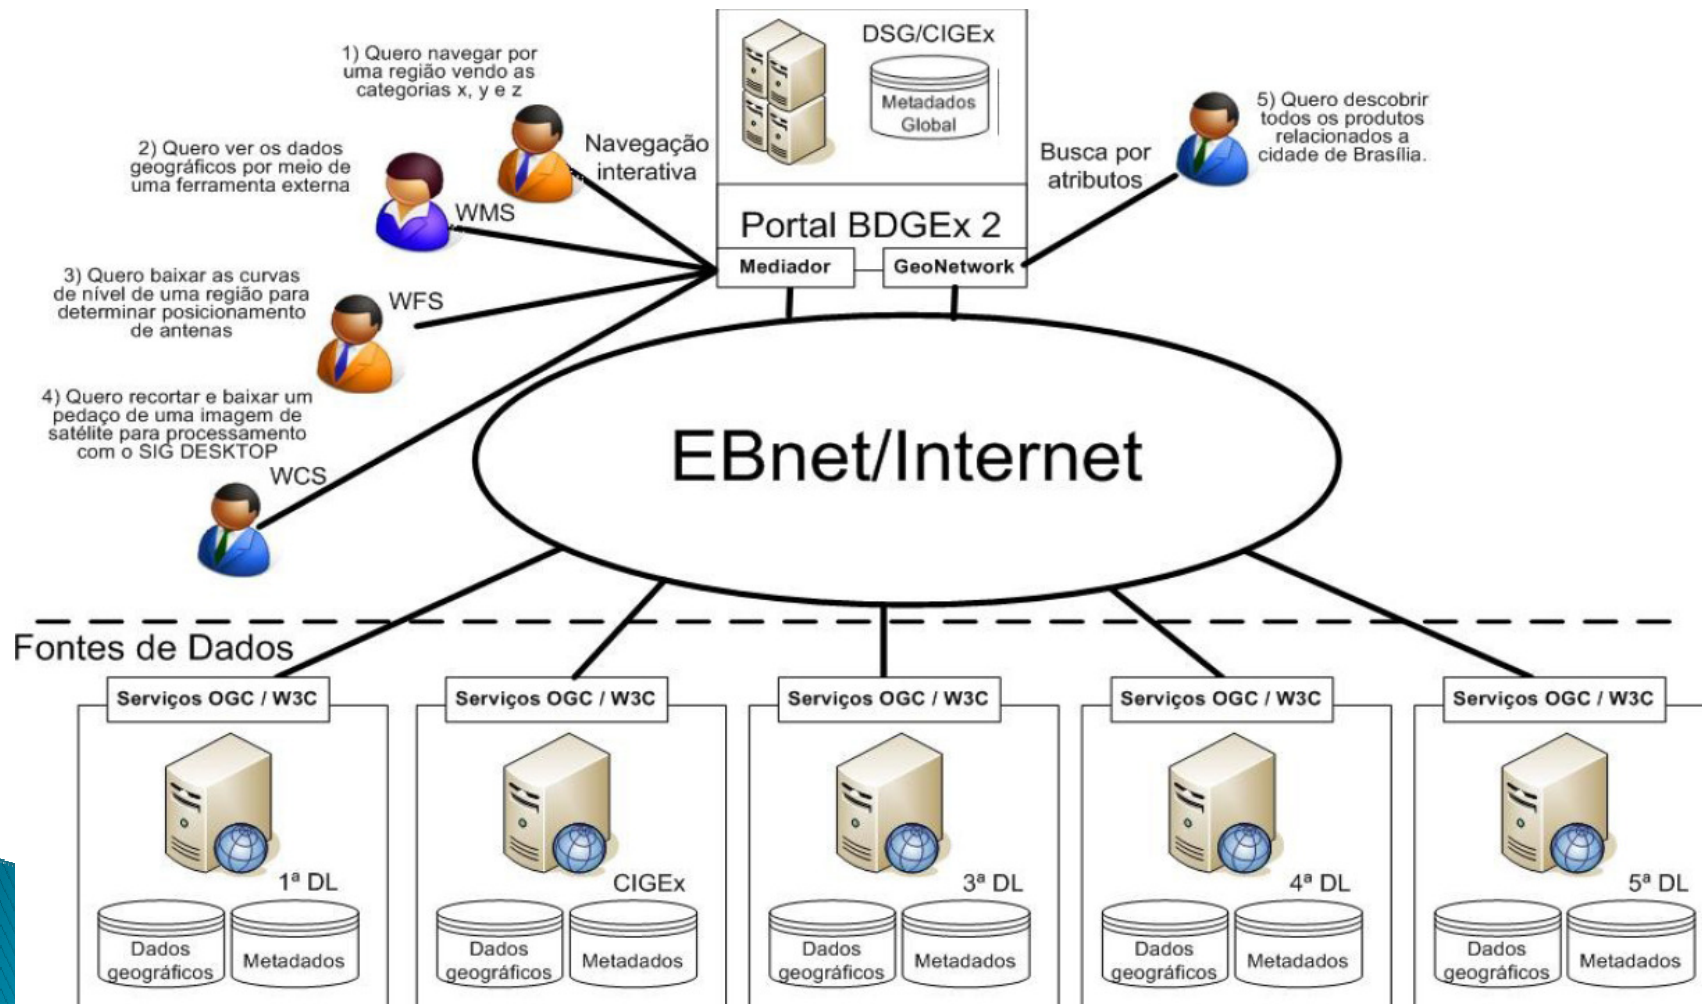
DSG/CIGEx

Metadados Global

1) Quero navegar por uma região vendo as categorias x, y e z

Navegação interativa

2) Quero ver os dados geográficos por meio de uma ferramenta externa

WMS

Portal BDGEx 2

Mediador

GeoNetwork

Busca por atributos

5) Quero descobrir todos os produtos relacionados a cidade de Brasília.

3) Quero baixar as curvas de nível de uma região para determinar posicionamento de antenas

WFS

4) Quero recortar e baixar um pedaço de uma imagem de satélite para processamento com o SIG DESKTOP

WCS

EBnet/Internet

Fontes de Dados

Serviços OGC / W3C

1ª DL

Dados geográficos

Metadados

Serviços OGC / W3C

CIGEx

Dados geográficos

Metadados

Serviços OGC / W3C

3ª DL

Dados geográficos

Metadados

Serviços OGC / W3C

4ª DL

Dados geográficos

Metadados

Serviços OGC / W3C

5ª DL

Dados geográficos

Metadados